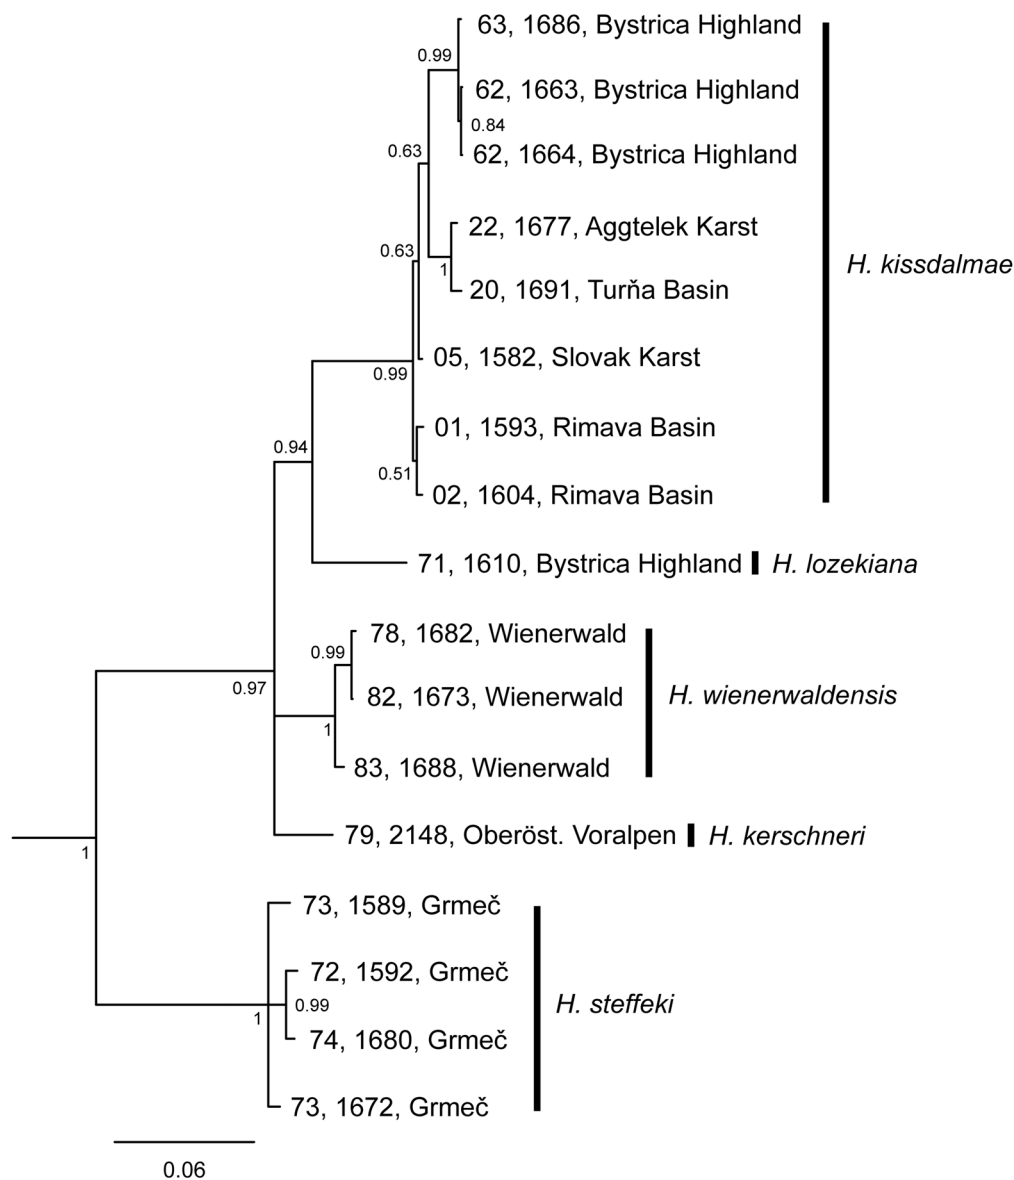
63, 1686, Bystrica Highland
0.99
62, 1663, Bystrica Highland
0.84
0.63
62, 1664, Bystrica Highland
22, 1677, Aggtelek Karst
0.63
1
20, 1691, Turňa Basin
H. kissdalmae
05, 1582, Slovak Karst
0.99
01, 1593, Rimava Basin
0.94
0.51
02, 1604, Rimava Basin
71, 1610, Bystrica Highland
H. lozekiana
78, 1682, Wienerwald
0.99
82, 1673, Wienerwald
H. wienerwaldensis
0.97
1
83, 1688, Wienerwald
79, 2148, Oberöst. Voralpen
H. kerschneri
1
73, 1589, Grmeč
72, 1592, Grmeč
0.99
H. steffeki
1
74, 1680, Grmeč
73, 1672, Grmeč
0.06